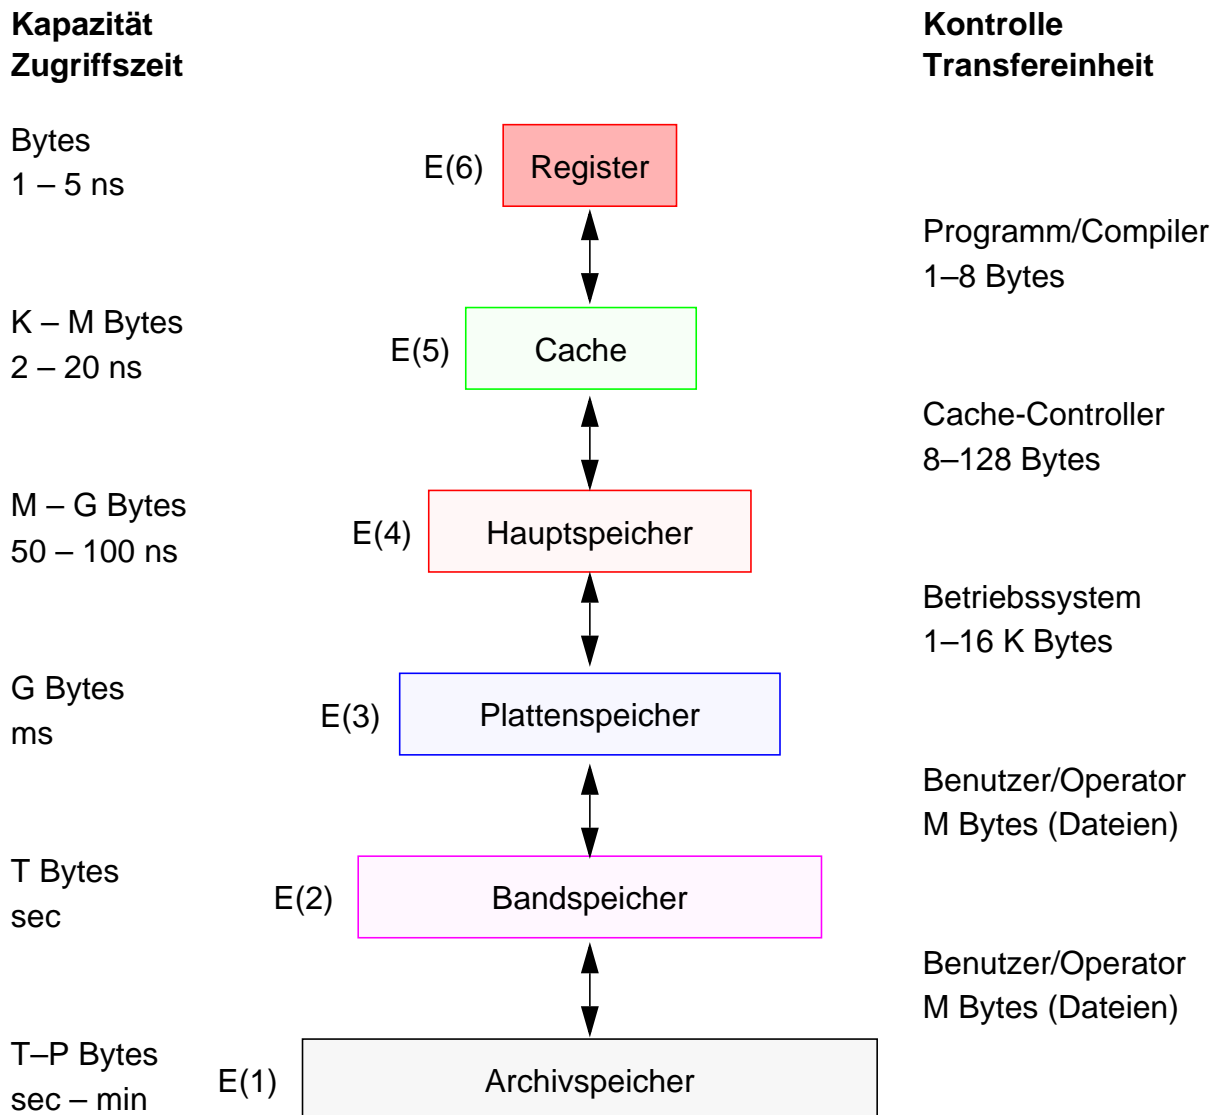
Kapazität
Zugriffszeit

Kontrolle
Transfereinheit

Bytes
1 – 5 ns

E(6) Register

Programm/Compiler
1–8 Bytes

K – M Bytes
2 – 20 ns

E(5) Cache

Cache-Controller
8–128 Bytes

M – G Bytes
50 – 100 ns

E(4) Hauptspeicher

Betriebssystem
1–16 K Bytes

G Bytes
ms

E(3) Plattenspeicher

Benutzer/Operator
M Bytes (Dateien)

T Bytes
sec

E(2) Bandspeicher

Benutzer/Operator
M Bytes (Dateien)

T–P Bytes
sec – min

E(1) Archivspeicher